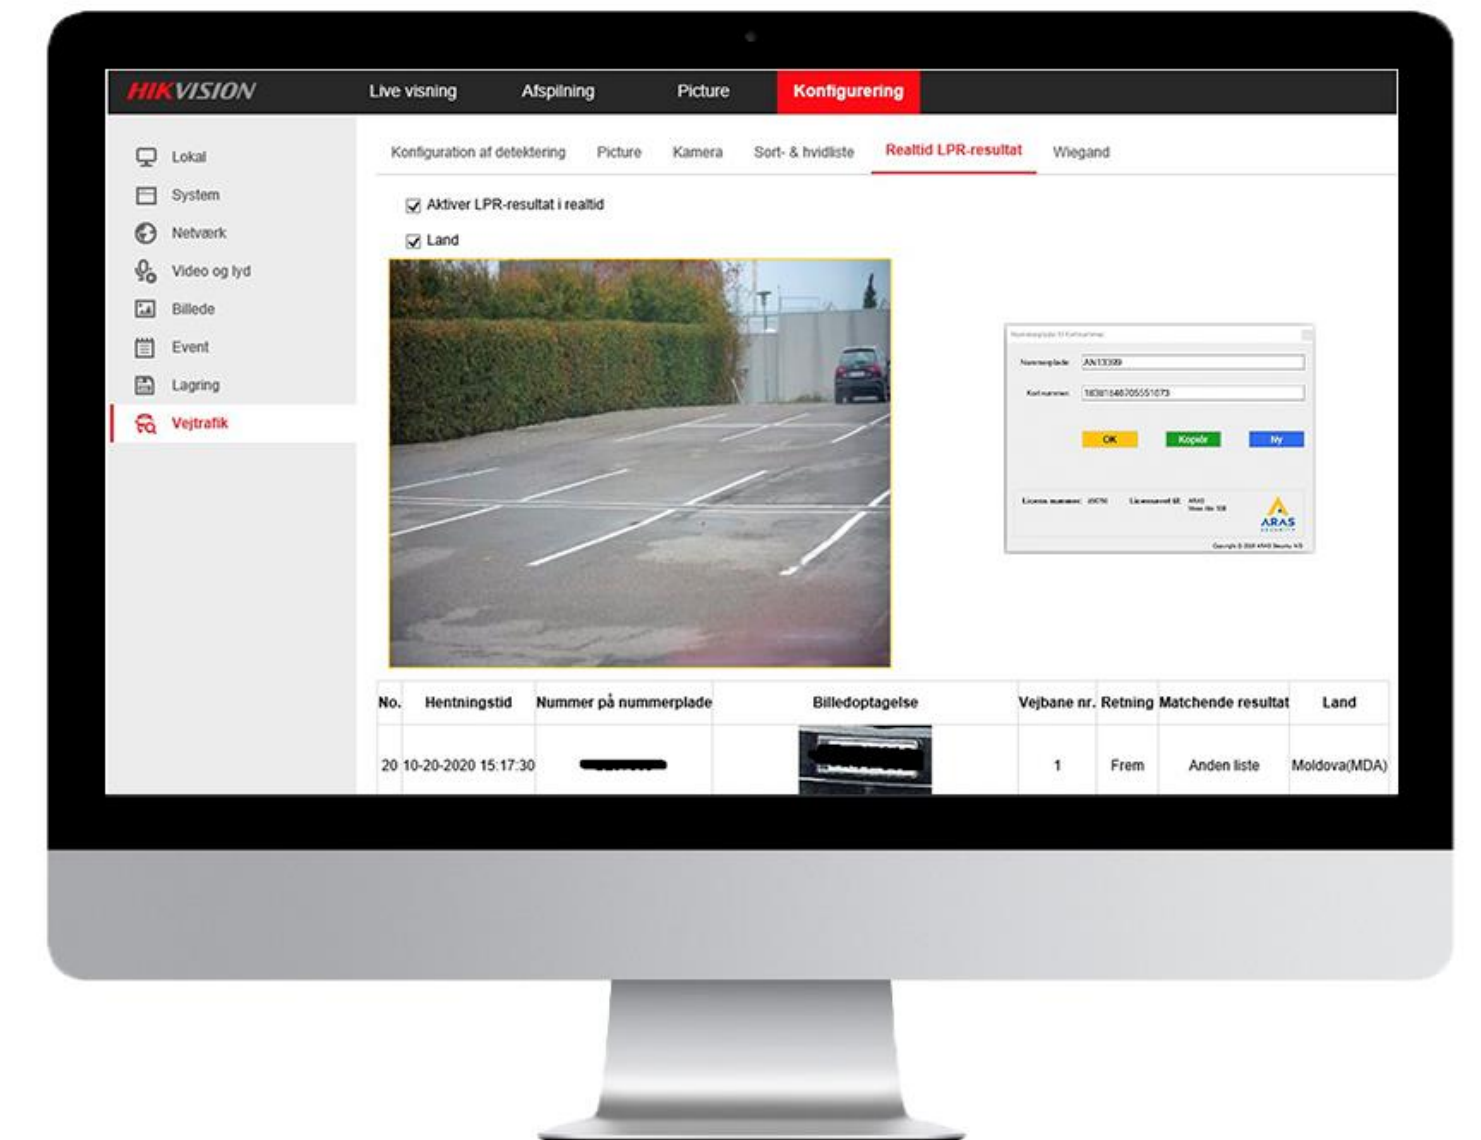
HIKVISION Live visning Afspilning Picture Konfigurering

Lokal
System
Netværk
Video og lyd
Billede
Event
Lagring
Vejtrafik

Konfiguration af detektering Picture Kamera Sort- & hvidliste Realtid LPR-resultat Wiegand

Aktiver LPR-resultat i realtid

Land

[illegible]
Nummerplade AN13399
Kortnummer 18381846705551073
OK Kopier Ny
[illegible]
ARAS

| No. | Hentningstid | Nummer på nummerplade | Billedoptagelse | Vejbane nr. | Retning | Matchende resultat | Land |
|---|---|---|---|---|---|---|---|
| 20 | 10-20-2020 15:17:30 | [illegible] | | 1 | Frem | Anden liste | Moldova(MDA) |